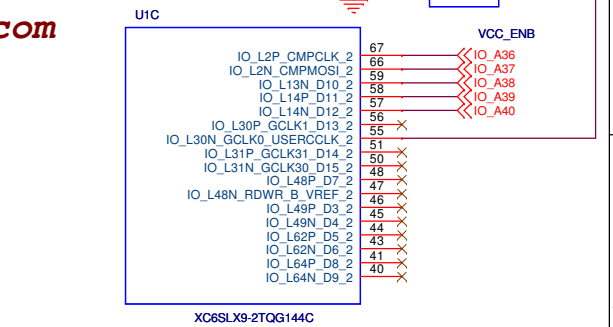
com

U1C

VCC_ENB

IO_L2P_CMPCLK_2 67 IO_A36
IO_L2N_CMPMOSI_2 66 IO_A37
IO_L13N_D10_2 59 IO_A38
IO_L14P_D11_2 58 IO_A39
IO_L14N_D12_2 57 IO_A40
IO_L30P_GCLK1_D13_2 56
IO_L30N_GCLK0_USERCCLK_2 55
IO_L31P_GCLK31_D14_2 51
IO_L31N_GCLK30_D15_2 50
IO_L48P_D7_2 48
IO_L48N_RDWR_B_VREF_2 47
IO_L49P_D3_2 46
IO_L49N_D4_2 45
IO_L62P_D5_2 44
IO_L62N_D6_2 43
IO_L64P_D8_2 41
IO_L64N_D9_2 40

XC6SLX9-2TQG144C